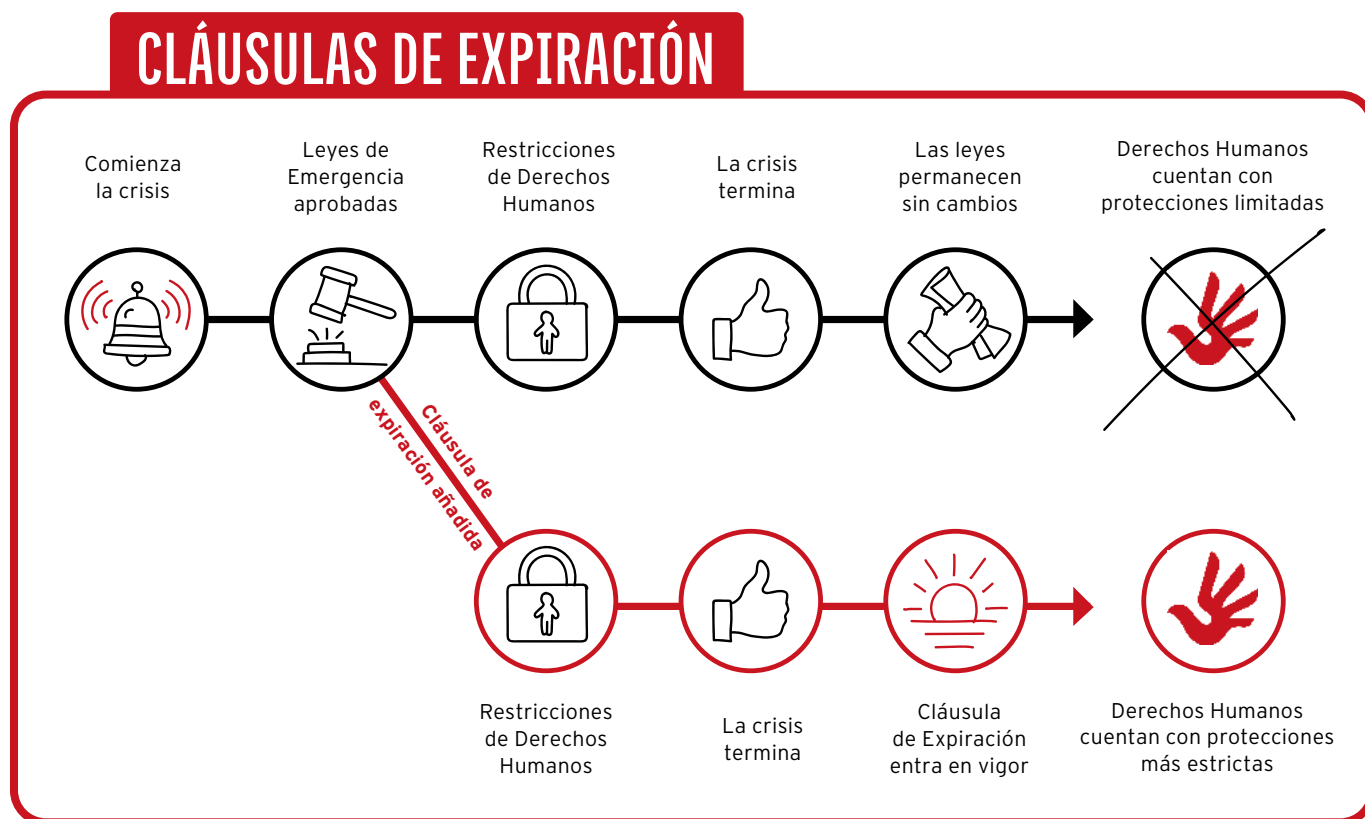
CLÁUSULAS DE EXPIRACIÓN

Comienza la crisis

Leyes de Emergencia aprobadas

Restricciones de Derechos Humanos

La crisis termina

Las leyes permanecen sin cambios

Derechos Humanos cuentan con protecciones limitadas

Cláusula de expiración añadida

Restricciones de Derechos Humanos

La crisis termina

Cláusula de Expiración entra en vigor

Derechos Humanos cuentan con protecciones más estrictas